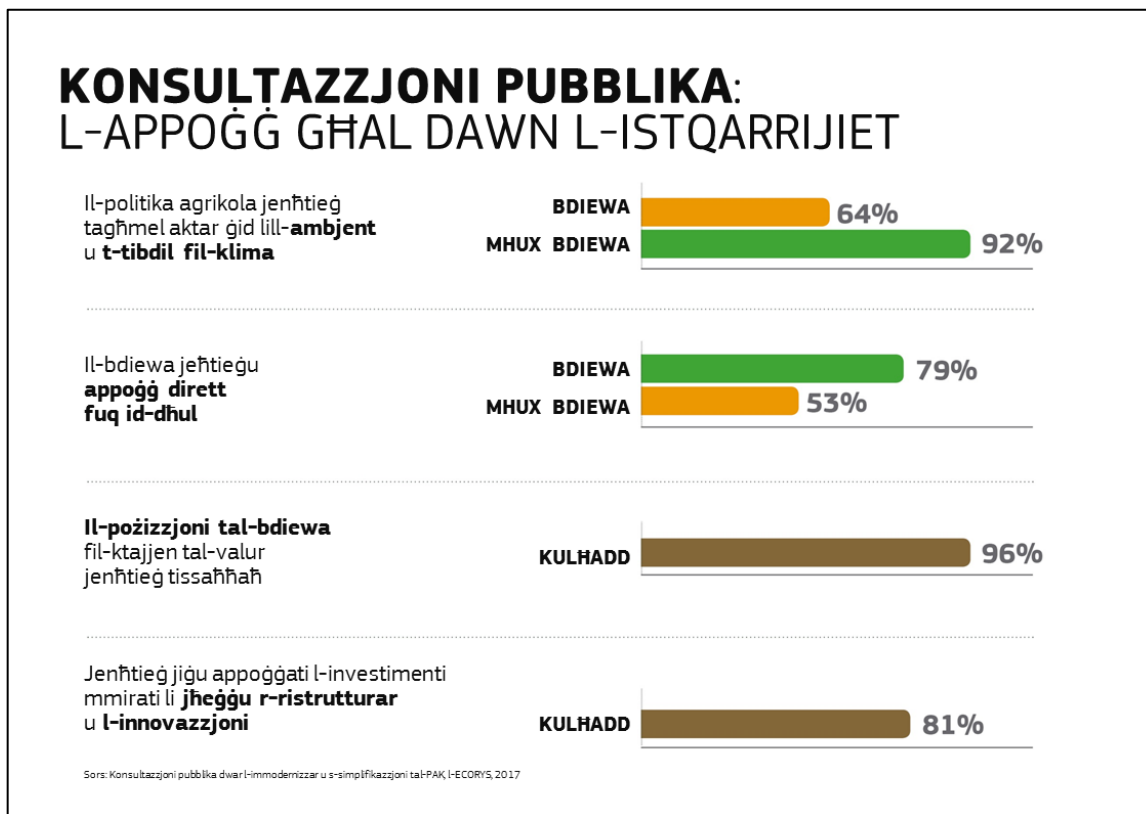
KONSULTAZZJONI PUBBLIKA:
L-APPOĠĠ GĦAL DAWN L-ISTQARRIJIET

Il-politika agrikola jenħtieġ tagħmel aktar ġid lill-ambjent u t-tibdil fil-klima

BDIEWA 64%
MHUX BDIEWA 92%

Il-bdiewa jeħtieġu appoġġ dirett fuq id-dħul

BDIEWA 79%
MHUX BDIEWA 53%

Il-pożizzjoni tal-bdiewa fil-ktajjen tal-valur jenħtieġ tissaħħaħ

KULĦADD 96%

Jenħtieġ jiġu appoġġati l-investimenti mmirati li jħeġġu r-ristrutturar u l-innovazzjoni

KULĦADD 81%

Sors: Konsultazzjoni pubblika dwar l-immodernizzar u s-simplifikazzjoni tal-PAK, l-ECORYS, 2017